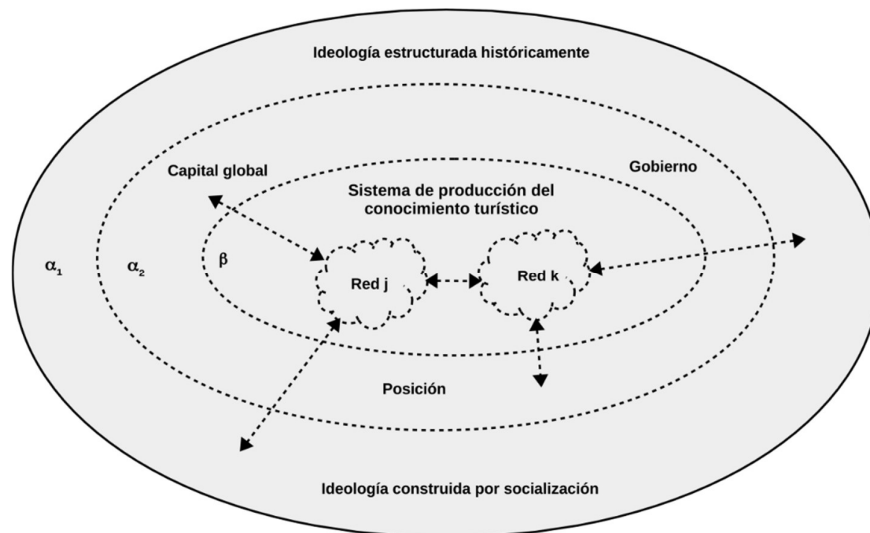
Ideología estructurada históricamente

Capital global

Gobierno

Sistema de producción del conocimiento turístico

$\alpha_1$

$\alpha_2$

$\beta$

Red j

Red k

Posición

Ideología construida por socialización